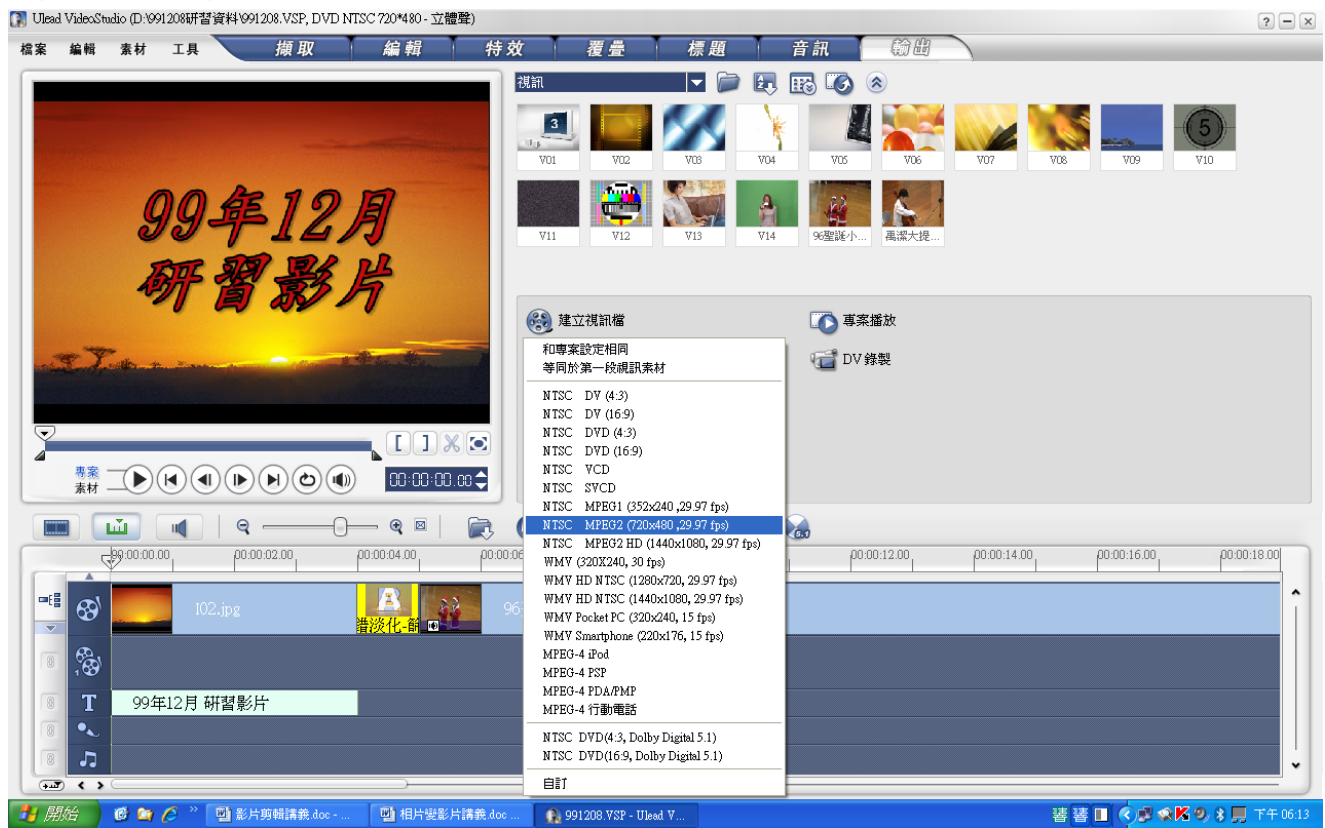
Ulead VideoStudio (D:\991208研習資料\991208.VSP, DVD NTSC 720*480 - 立體聲)

檔案 編輯 素材 工具

擷取 編輯 特效 覆疊 標題 音訊 輸出

99年12月
研習影片

專案
素材

00:00:00.00

視訊

V01 V02 V03 V04 V05 V06 V07 V08 V09 V10
V11 V12 V13 V14 96聖誕小... 禹潔大提...

建立視訊檔
專案播放
DV 錄製

和專案設定相同
等同於第一段視訊素材
NTSC DV (4:3)
NTSC DV (16:9)
NTSC DVD (4:3)
NTSC DVD (16:9)
NTSC VCD
NTSC SVCD
NTSC MPEG1 (352x240 ,29.97 fps)
NTSC MPEG2 (720x480 ,29.97 fps)
NTSC MPEG2 HD (1440x1080, 29.97 fps)
WMV (320X240, 30 fps)
WMV HD NTSC (1280x720, 29.97 fps)
WMV HD NTSC (1440x1080, 29.97 fps)
WMV Pocket PC (320x240, 15 fps)
WMV Smartphone (220x176, 15 fps)
MPEG-4 iPod
MPEG-4 PSP
MPEG-4 PDA/PMP
MPEG-4 行動電話
NTSC DVD(4:3, Dolby Digital 5.1)
NTSC DVD(16:9, Dolby Digital 5.1)
自訂

00:00:00.00 00:00:02.00 00:00:04.00 00:00:06 00:00:12.00 00:00:14.00 00:00:16.00 00:00:18.00

I02.jpg
漸淡化-節
96
99年12月 研習影片

開始 影片剪輯講義.doc - ... 相片變影片講義.doc ... 991208.VSP - Ulead V... 下午 06:13